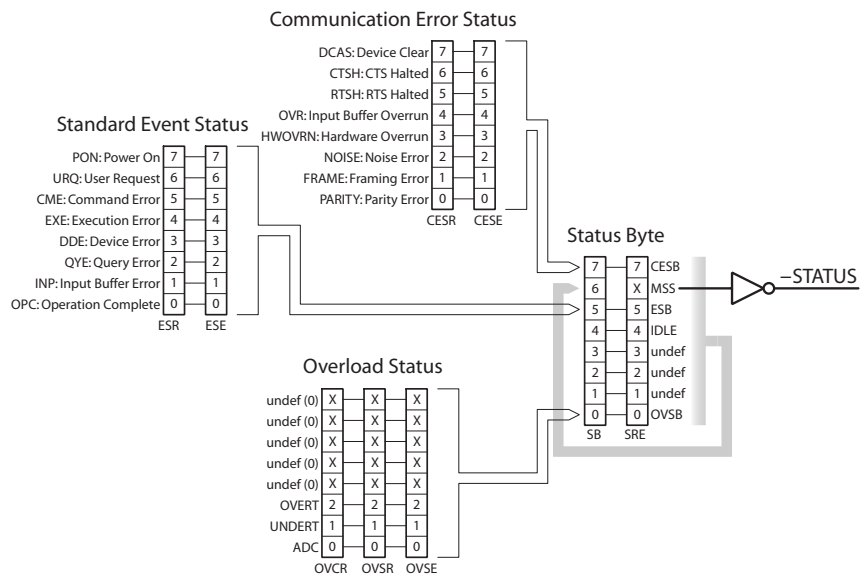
Communication Error Status

| | CESR | CESE |
|---|---|---|
| DCAS: Device Clear | 7 | 7 |
| CTSH: CTS Halted | 6 | 6 |
| RTSH: RTS Halted | 5 | 5 |
| OVR: Input Buffer Overrun | 4 | 4 |
| HWOVRN: Hardware Overrun | 3 | 3 |
| NOISE: Noise Error | 2 | 2 |
| FRAME: Framing Error | 1 | 1 |
| PARITY: Parity Error | 0 | 0 |

Standard Event Status

| | ESR | ESE |
|---|---|---|
| PON: Power On | 7 | 7 |
| URQ: User Request | 6 | 6 |
| CME: Command Error | 5 | 5 |
| EXE: Execution Error | 4 | 4 |
| DDE: Device Error | 3 | 3 |
| QYE: Query Error | 2 | 2 |
| INP: Input Buffer Error | 1 | 1 |
| OPC: Operation Complete | 0 | 0 |

Status Byte

| SB | SRE | |
|---|---|---|
| 7 | 7 | CESB |
| 6 | X | MSS |
| 5 | 5 | ESB |
| 4 | 4 | IDLE |
| 3 | 3 | undef |
| 2 | 2 | undef |
| 1 | 1 | undef |
| 0 | 0 | OVSB |

–STATUS

Overload Status

| | OVCR | OVSR | OVSE |
|---|---|---|---|
| undef (0) | X | X | X |
| undef (0) | X | X | X |
| undef (0) | X | X | X |
| undef (0) | X | X | X |
| undef (0) | X | X | X |
| OVERT | 2 | 2 | 2 |
| UNDERT | 1 | 1 | 1 |
| ADC | 0 | 0 | 0 |